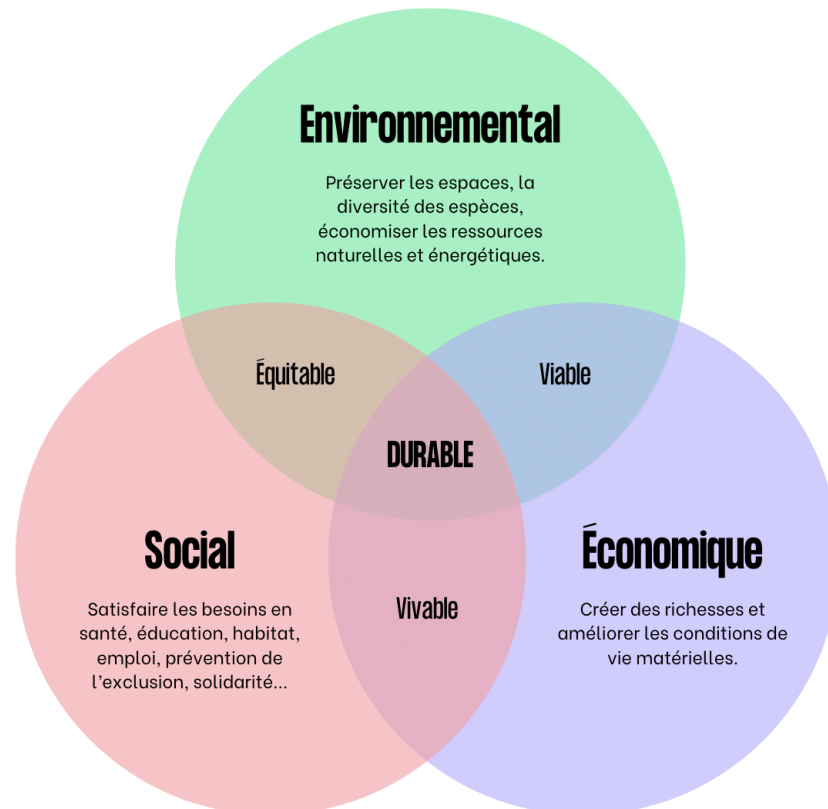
Environnemental

Préserver les espaces, la diversité des espèces, économiser les ressources naturelles et énergétiques.

Équitable

Viable

DURABLE

Social

Satisfaire les besoins en santé, éducation, habitat, emploi, prévention de l'exclusion, solidarité...

Vivable

Économique

Créer des richesses et améliorer les conditions de vie matérielles.